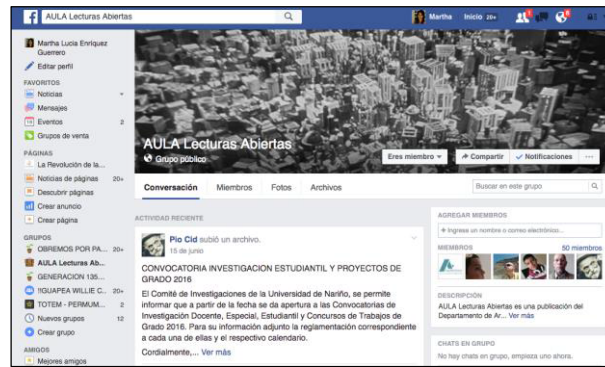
AULA Lecturas Abiertas

Martha Inicio 20+

Martha Lucía Enríquez Guerrero
Editar perfil

FAVORITOS
Noticias
Mensajes
Eventos 2
Grupos de venta

PÁGINAS
La Revolución de la...
Noticias de páginas 20+
Descubrir páginas
Crear anuncio
Crear página

GRUPOS
OBREMOS POR PA... 20+
AULA Lecturas Ab...
GENERACION 135...
!!GUAPEA WILLIE C... 20+
TOTEM - PERMUM... 2
Nuevos grupos 12
Crear grupo

AMIGOS
Mejores amigos

AULA Lecturas Abiertas
Grupo público

Eres miembro
Compartir
Notificaciones
...

Conversación
Miembros
Fotos
Archivos
Buscar en este grupo

ACTIVIDAD RECIENTE

Pio Cid subió un archivo.
15 de junio

CONVOCATORIA INVESTIGACION ESTUDIANTIL Y PROYECTOS DE GRADO 2016

El Comité de Investigaciones de la Universidad de Nariño, se permite informar que a partir de la fecha se da apertura a las Convocatorias de Investigación Docente, Especial, Estudiantil y Concursos de Trabajos de Grado 2016. Para su información adjunto la reglamentación correspondiente a cada una de ellas y el respectivo calendario.

Cordialmente,... Ver más

AGREGAR MIEMBROS
+ Ingresa un nombre o correo electrónico...

MIEMBROS
50 miembros

DESCRIPCIÓN
AULA Lecturas Abiertas es una publicación del Departamento de Ar... Ver más

CHATS EN GRUPO
No hay chats en grupo, empieza uno ahora.